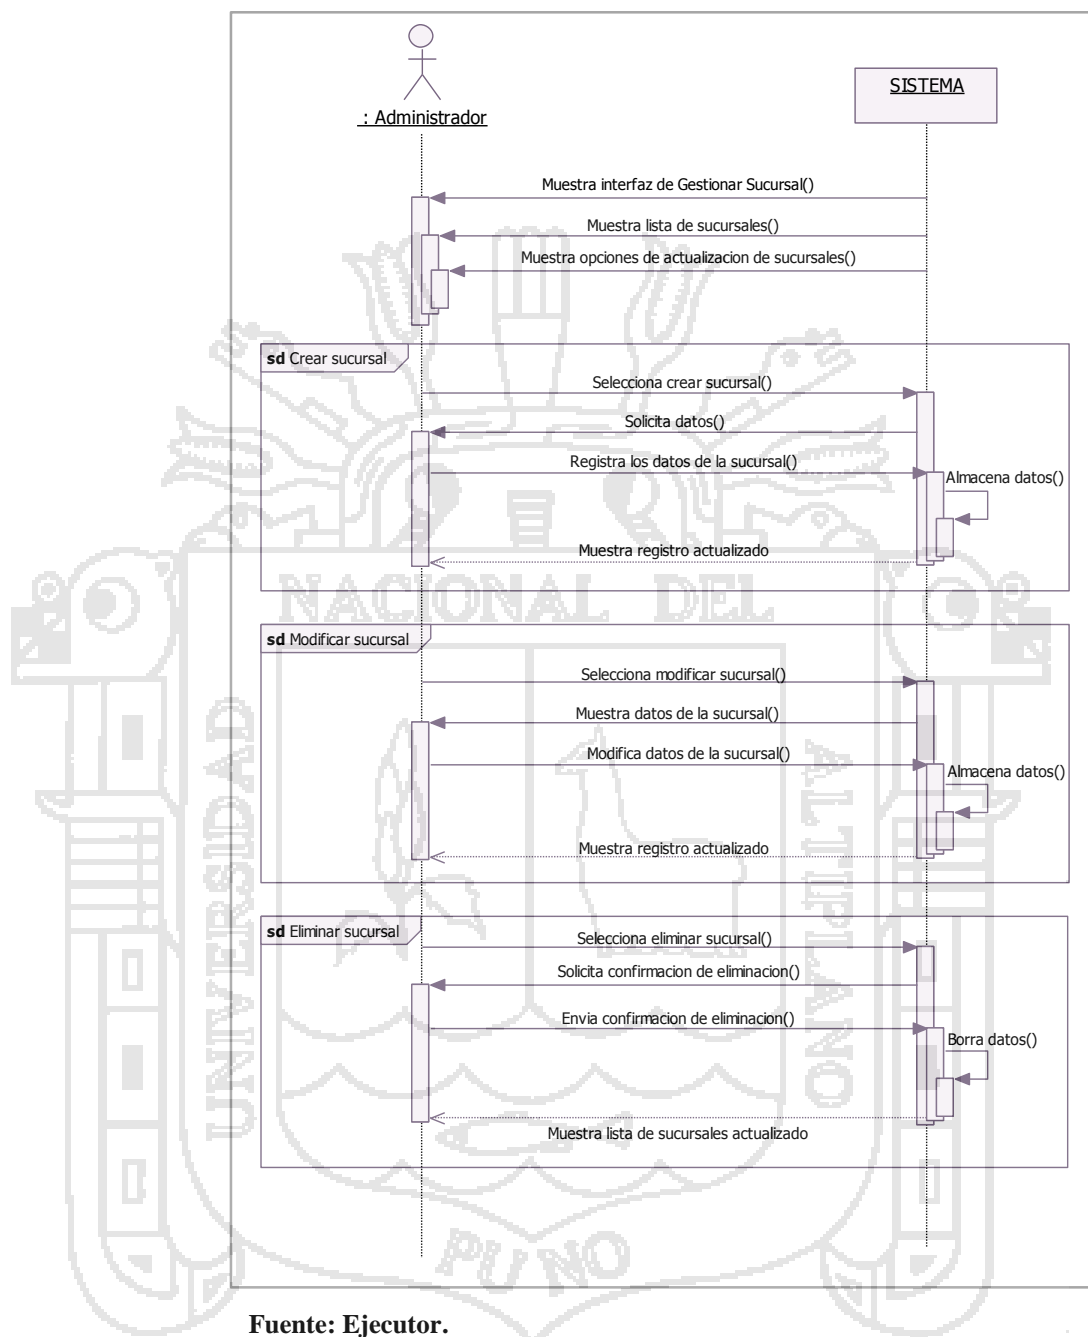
: Administrador

SISTEMA

Muestra interfaz de Gestionar Sucursal()

Muestra lista de sucursales()

Muestra opciones de actualizacion de sucursales()

**sd** Crear sucursal

Selecciona crear sucursal()

Solicita datos()

Registra los datos de la sucursal()

Almacena datos()

Muestra registro actualizado

**sd** Modificar sucursal

Selecciona modificar sucursal()

Muestra datos de la sucursal()

Modifica datos de la sucursal()

Almacena datos()

Muestra registro actualizado

**sd** Eliminar sucursal

Selecciona eliminar sucursal()

Solicita confirmacion de eliminacion()

Envia confirmacion de eliminacion()

Borra datos()

Muestra lista de sucursales actualizado

UNIVERSIDAD NACIONAL DEL ALTIPLANO PUNO

Fuente: Ejecutor.